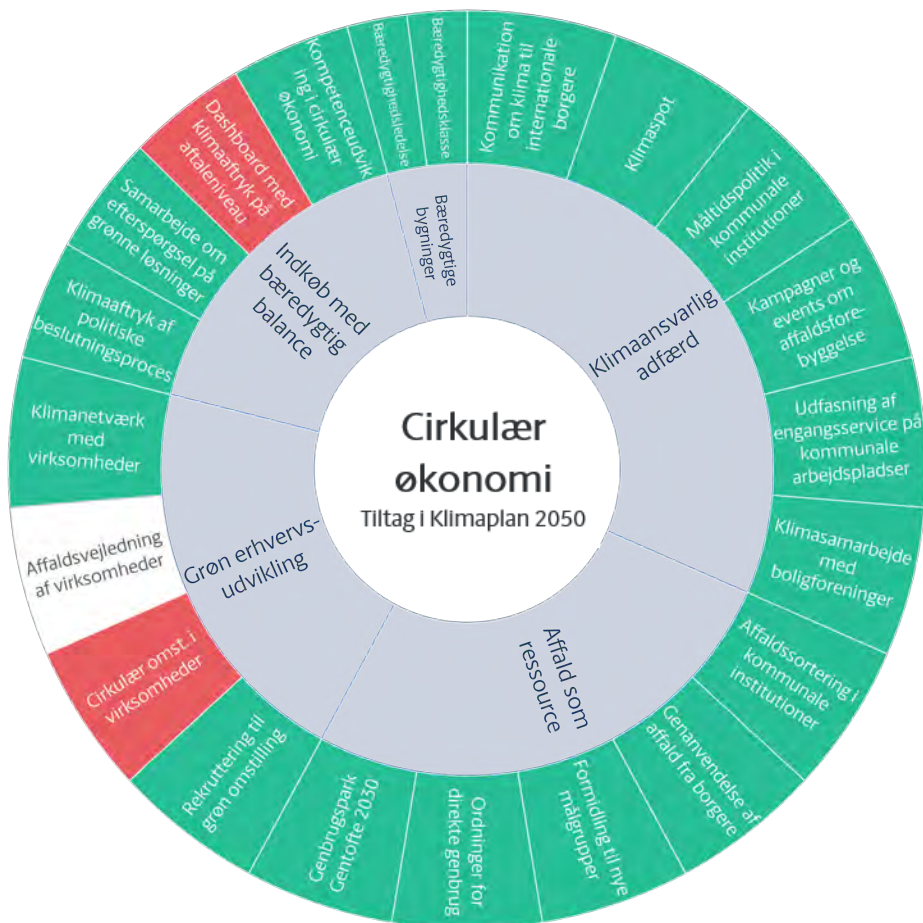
Cirkulær økonomi
Tiltag i Klimaplan 2050

Klimaansvarlig adfærd

Affald som ressource

Grøn erhvervsudvikling

Indkøb med bæredygtig balance

Bæredygtige bygninger

Kommunikation om klima til internationale borgere

Klimaspot

Måltidspolitik i kommunale institutioner

Kampagner og events om affaldsforebyggelse

Udfasning af engangsservice på kommunale arbejdspladser

Klimasamarbejde med boligforeninger

Affaldssortering i kommunale institutioner

Genanvendelse af affald fra borgere

Formidling til nye målgrupper

Ordninger for direkte genbrug

Genbrugspark Gentofte 2030

Rekruttering til grøn omstilling

Cirkulær omst. i virksomheder

Affaldsvejledning af virksomheder

Klimanetværk med virksomheder

Klimaaftryk af politiske beslutningsproces

Samarbejde om efterspørgsel på grønne løsninger

Dashboard med klimaaftryk på aftaleniveau

Kompetenceudvikling i cirkulær økonomi

Bæredygtighedsledelse

Bæredygtighedsklasse